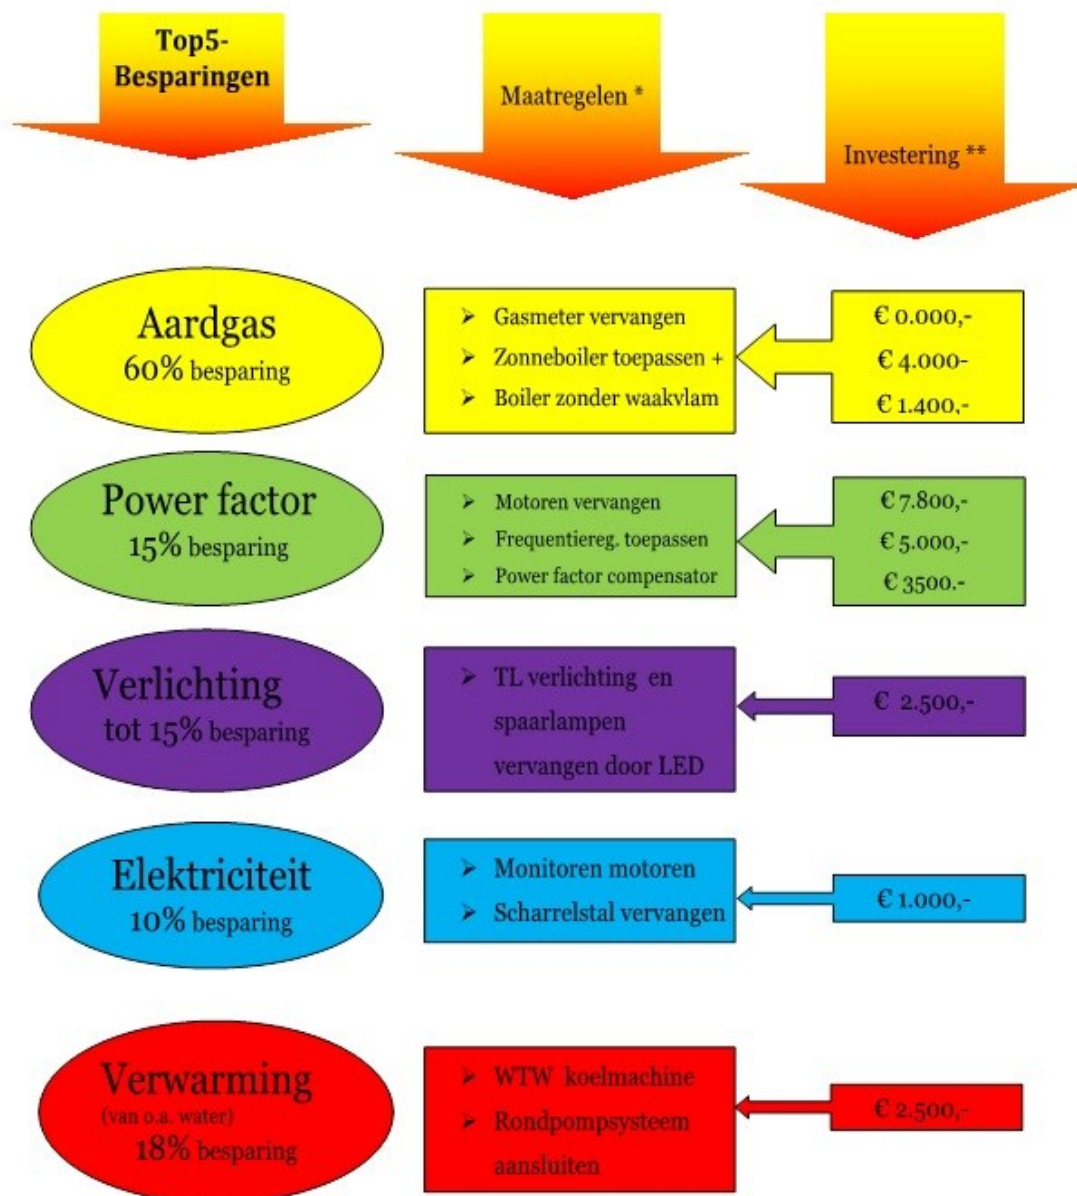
Top5-Besparingen

Maatregelen *

Investering **

Aardgas
60% besparing

➢ Gasmeter vervangen
➢ Zonneboiler toepassen +
➢ Boiler zonder waakvlam

€ 0.000,-
€ 4.000-
€ 1.400,-

Power factor
15% besparing

➢ Motoren vervangen
➢ Frequentiereg. toepassen
➢ Power factor compensator

€ 7.800,-
€ 5.000,-
€ 3500.-

Verlichting
tot 15% besparing

➢ TL verlichting en spaarlampen vervangen door LED

€ 2.500,-

Elektriciteit
10% besparing

➢ Monitoren motoren
➢ Scharrelstal vervangen

€ 1.000,-

Verwarming
(van o.a. water)
18% besparing

➢ WTW koelmachine
➢ Rondpompsysteem aansluiten

€ 2.500,-